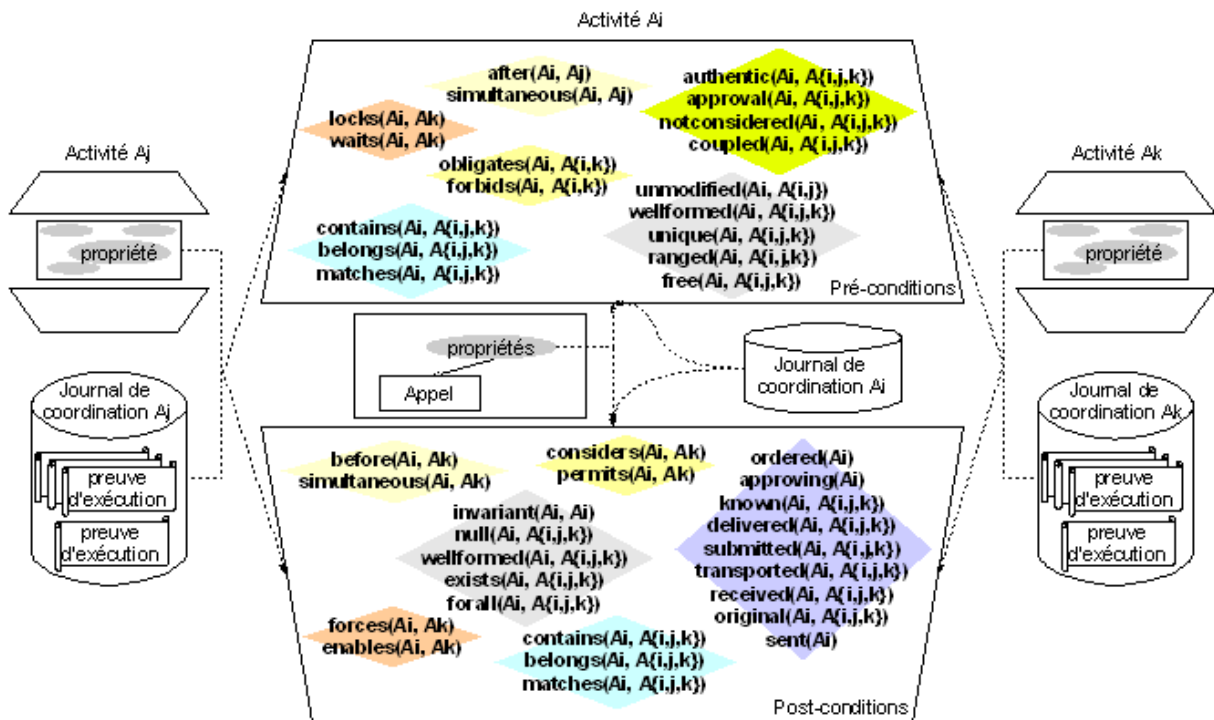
Activité Ai

after(Ai, Aj)
simultaneous(Ai, Aj)

authentic(Ai, A{i,j,k})
approval(Ai, A{i,j,k})
notconsidered(Ai, A{i,j,k})
coupled(Ai, A{i,j,k})

locks(Ai, Ak)
waits(Ai, Ak)

obligates(Ai, A{i,k})
forbids(Ai, A{i,k})

unmodified(Ai, A{i,j})
wellformed(Ai, A{i,j,k})
unique(Ai, A{i,j,k})
ranged(Ai, A{i,j,k})
free(Ai, A{i,j,k})

contains(Ai, A{i,j,k})
belongs(Ai, A{i,j,k})
matches(Ai, A{i,j,k})

Pré-conditions

Activité Aj

propriété

Journal de coordination Aj

preuve d'exécution

preuve d'exécution

propriétés

Appel

Journal de coordination Ai

Activité Ak

propriété

Journal de coordination Ak

preuve d'exécution

preuve d'exécution

before(Ai, Ak)
simultaneous(Ai, Ak)

considers(Ai, Ak)
permits(Ai, Ak)

ordered(Ai)
approving(Ai)
known(Ai, A{i,j,k})
delivered(Ai, A{i,j,k})
submitted(Ai, A{i,j,k})
transported(Ai, A{i,j,k})
received(Ai, A{i,j,k})
original(Ai, A{i,j,k})
sent(Ai)

invariant(Ai, Ai)
null(Ai, A{i,j,k})
wellformed(Ai, A{i,j,k})
exists(Ai, A{i,j,k})
forall(Ai, A{i,j,k})

forces(Ai, Ak)
enables(Ai, Ak)

contains(Ai, A{i,j,k})
belongs(Ai, A{i,j,k})
matches(Ai, A{i,j,k})

Post-conditions